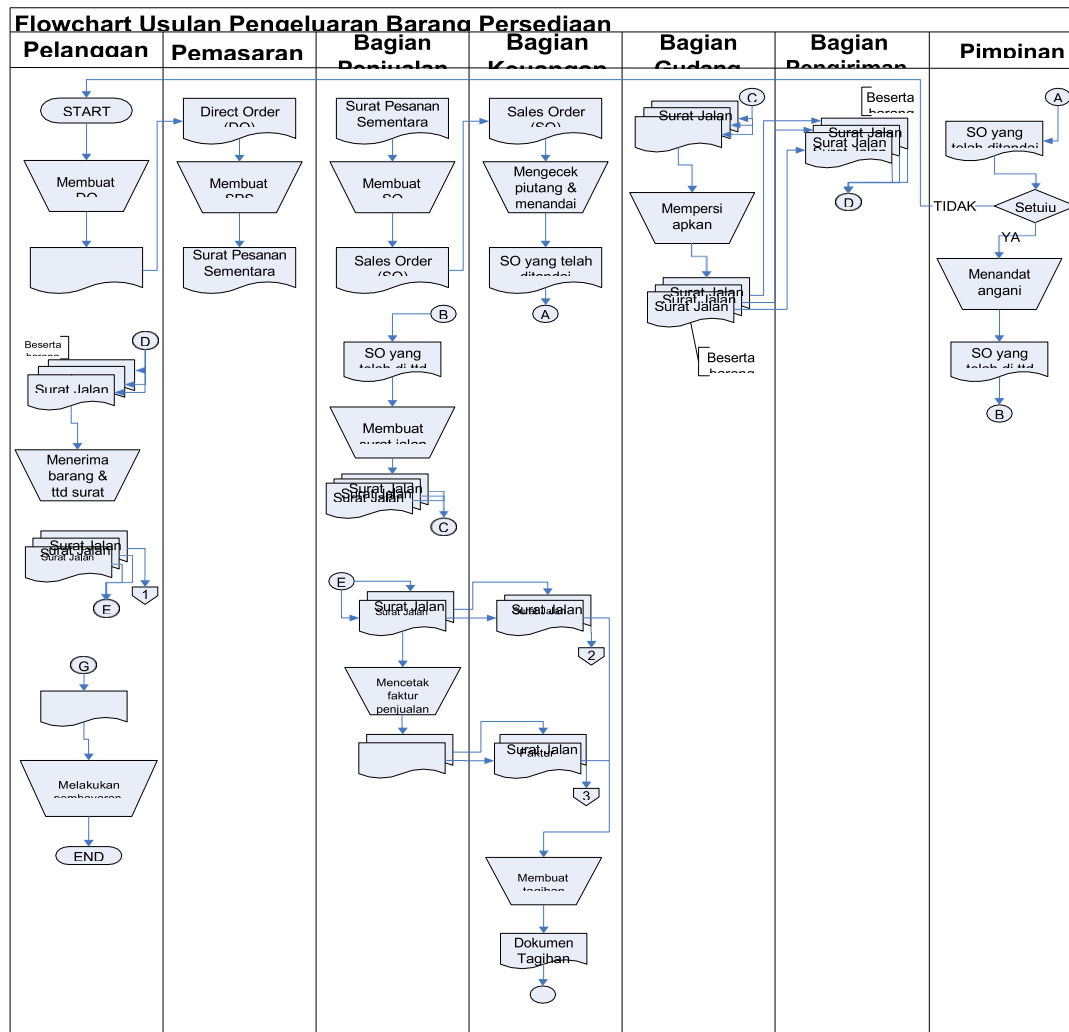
Flowchart Usulan Pengeluaran Barang Persediaan

Pelanggan

START

Membuat DO

Beserta barang

D

Surat Jalan

Menerima barang & ttd surat

Surat Jalan
Surat Jalan
Surat Jalan

1

E

G

Melakukan pembayaran

END

Pemasaran

Direct Order (DO)

Membuat SPS

Surat Pesanan Sementara

Bagian Penjualan

Surat Pesanan Sementara

Membuat SO

Sales Order (SO)

B

SO yang telah di ttd

Membuat surat jalan

Surat Jalan
Surat Jalan
Surat Jalan

C

E

Surat Jalan
Surat Jalan

Mencetak faktur penjualan

Bagian Keuangan

Sales Order (SO)

Mengecek piutang & menandai

SO yang telah ditandai

A

Surat Jalan
Surat Jalan

2

Surat Jalan
Faktur

3

Membuat tagihan

Dokumen Tagihan

Bagian Gudang

C

Surat Jalan

Mempersiapkan

Surat Jalan
Surat Jalan
Surat Jalan

Beserta barang

Bagian Pengiriman

Beserta barang

Surat Jalan
Surat Jalan
Surat Jalan

D

TIDAK

Pimpinan

A

SO yang telah ditandai

Setuju

YA

Menandatangani

SO yang telah di ttd

B